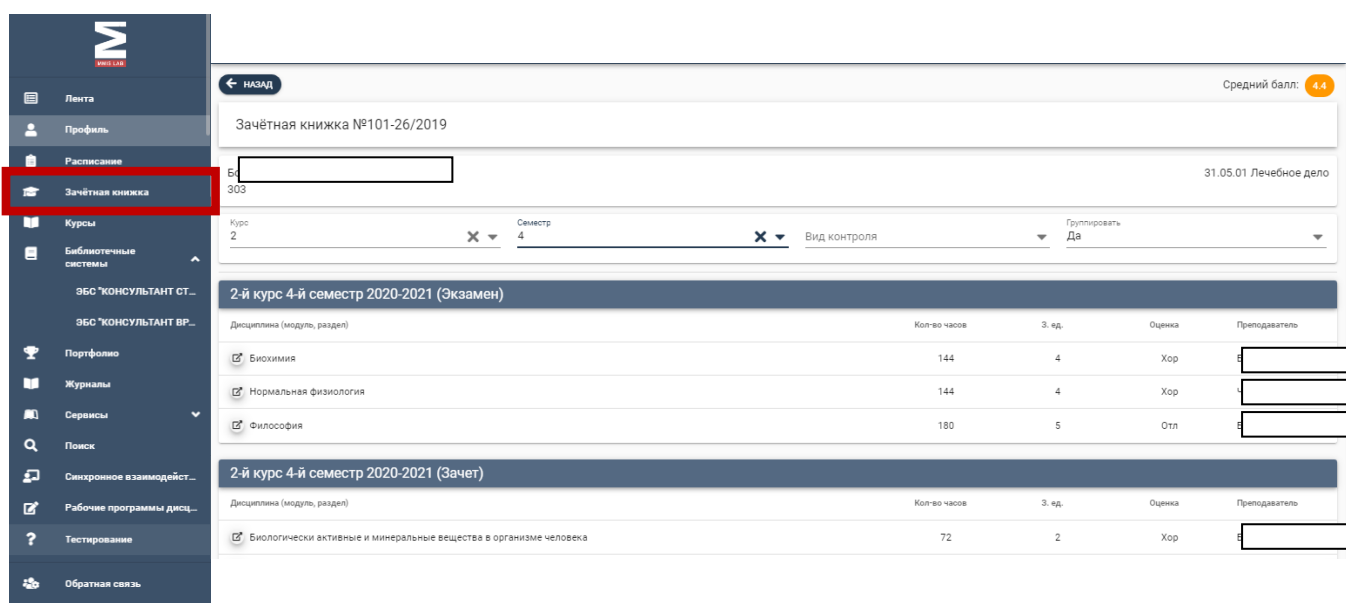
MMIS LAB

Лента
Профиль
Расписание
Зачётная книжка
Курсы
Библиотечные системы
ЭБС "КОНСУЛЬТАНТ СТ...
ЭБС "КОНСУЛЬТАНТ ВР...
Портфолио
Журналы
Сервисы
Поиск
Синхронное взаимодейст...
Рабочие программы дисц...
Тестирование
Обратная связь

НАЗАД

Средний балл: 4.4

Зачётная книжка №101-26/2019

Бо
303

31.05.01 Лечебное дело

Курс
2

Семестр
4

Вид контроля

Группировать
Да

2-й курс 4-й семестр 2020-2021 (Экзамен)

| Дисциплина (модуль, раздел) | Кол-во часов | З. ед. | Оценка | Преподаватель |
|---|---|---|---|---|
| Биохимия | 144 | 4 | Хор | В |
| Нормальная физиология | 144 | 4 | Хор | Ч |
| Философия | 180 | 5 | Отл | В |

2-й курс 4-й семестр 2020-2021 (Зачет)

| Дисциплина (модуль, раздел) | Кол-во часов | З. ед. | Оценка | Преподаватель |
|---|---|---|---|---|
| Биологически активные и минеральные вещества в организме человека | 72 | 2 | Хор | В |